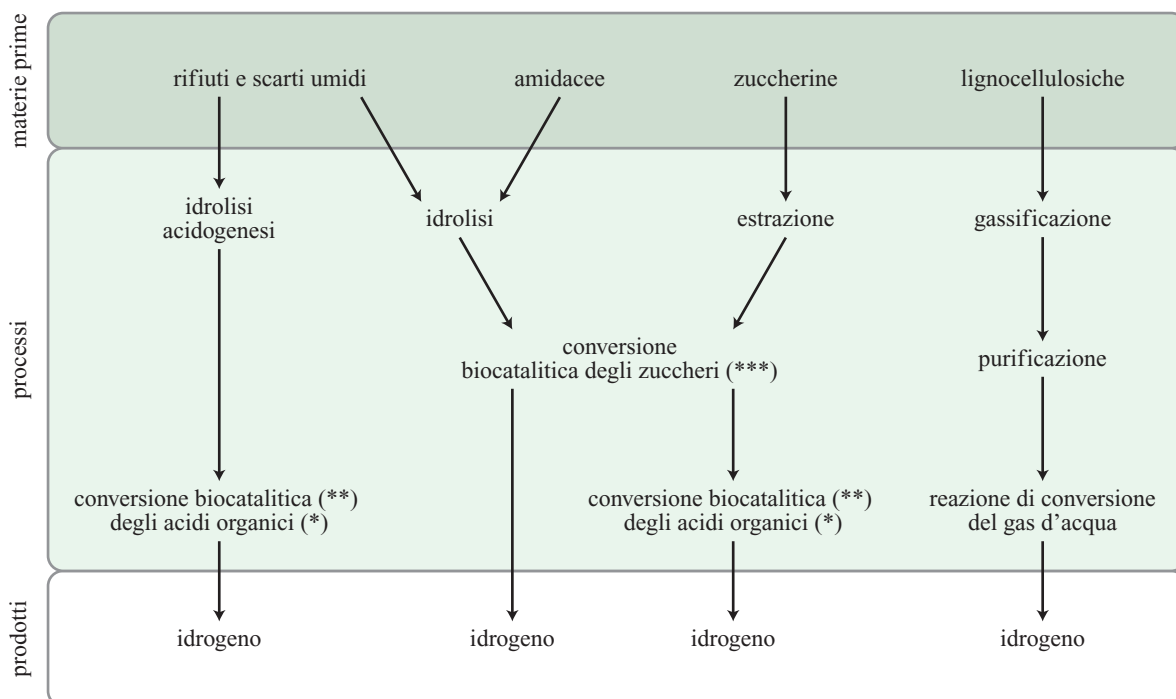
materie prime

rifiuti e scarti umidi

amidacee

zuccherine

lignocellulosiche

processi

idrolisi
acidogenesi

idrolisi

estrazione

gassificazione

conversione
biocatalitica degli zuccheri (***)

purificazione

conversione biocatalitica (**)
degli acidi organici (*)

conversione biocatalitica (**)
degli acidi organici (*)

reazione di conversione
del gas d'acqua

prodotti

idrogeno

idrogeno

idrogeno

idrogeno